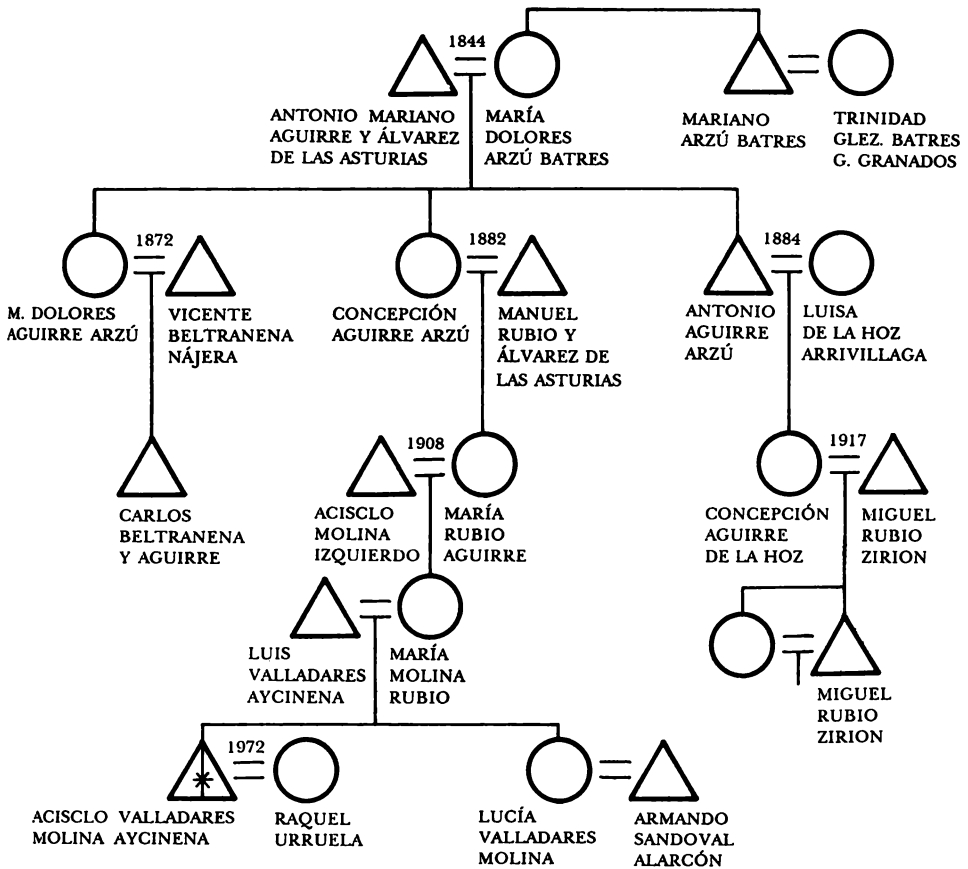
1844

ANTONIO MARIANO AGUIRRE Y ÁLVAREZ DE LAS ASTURIAS

MARÍA DOLORES ARZÚ BATRES

MARIANO ARZÚ BATRES

TRINIDAD GLEZ. BATRES G. GRANADOS

1872

M. DOLORES AGUIRRE ARZÚ

VICENTE BELTRANENA NÁJERA

1882

CONCEPCIÓN AGUIRRE ARZÚ

MANUEL RUBIO Y ÁLVAREZ DE LAS ASTURIAS

1884

ANTONIO AGUIRRE ARZÚ

LUISA DE LA HOZ ARRIVILLAGA

CARLOS BELTRANENA Y AGUIRRE

1908

ACISCLO MOLINA IZQUIERDO

MARÍA RUBIO AGUIRRE

1917

CONCEPCIÓN AGUIRRE DE LA HOZ

MIGUEL RUBIO ZIRION

LUIS VALLADARES AYCINENA

MARÍA MOLINA RUBIO

MIGUEL RUBIO ZIRION

1972

ACISCLO VALLADARES MOLINA AYCINENA

RAQUEL URRUELA

LUCÍA VALLADARES MOLINA

ARMANDO SANDOVAL ALARCÓN